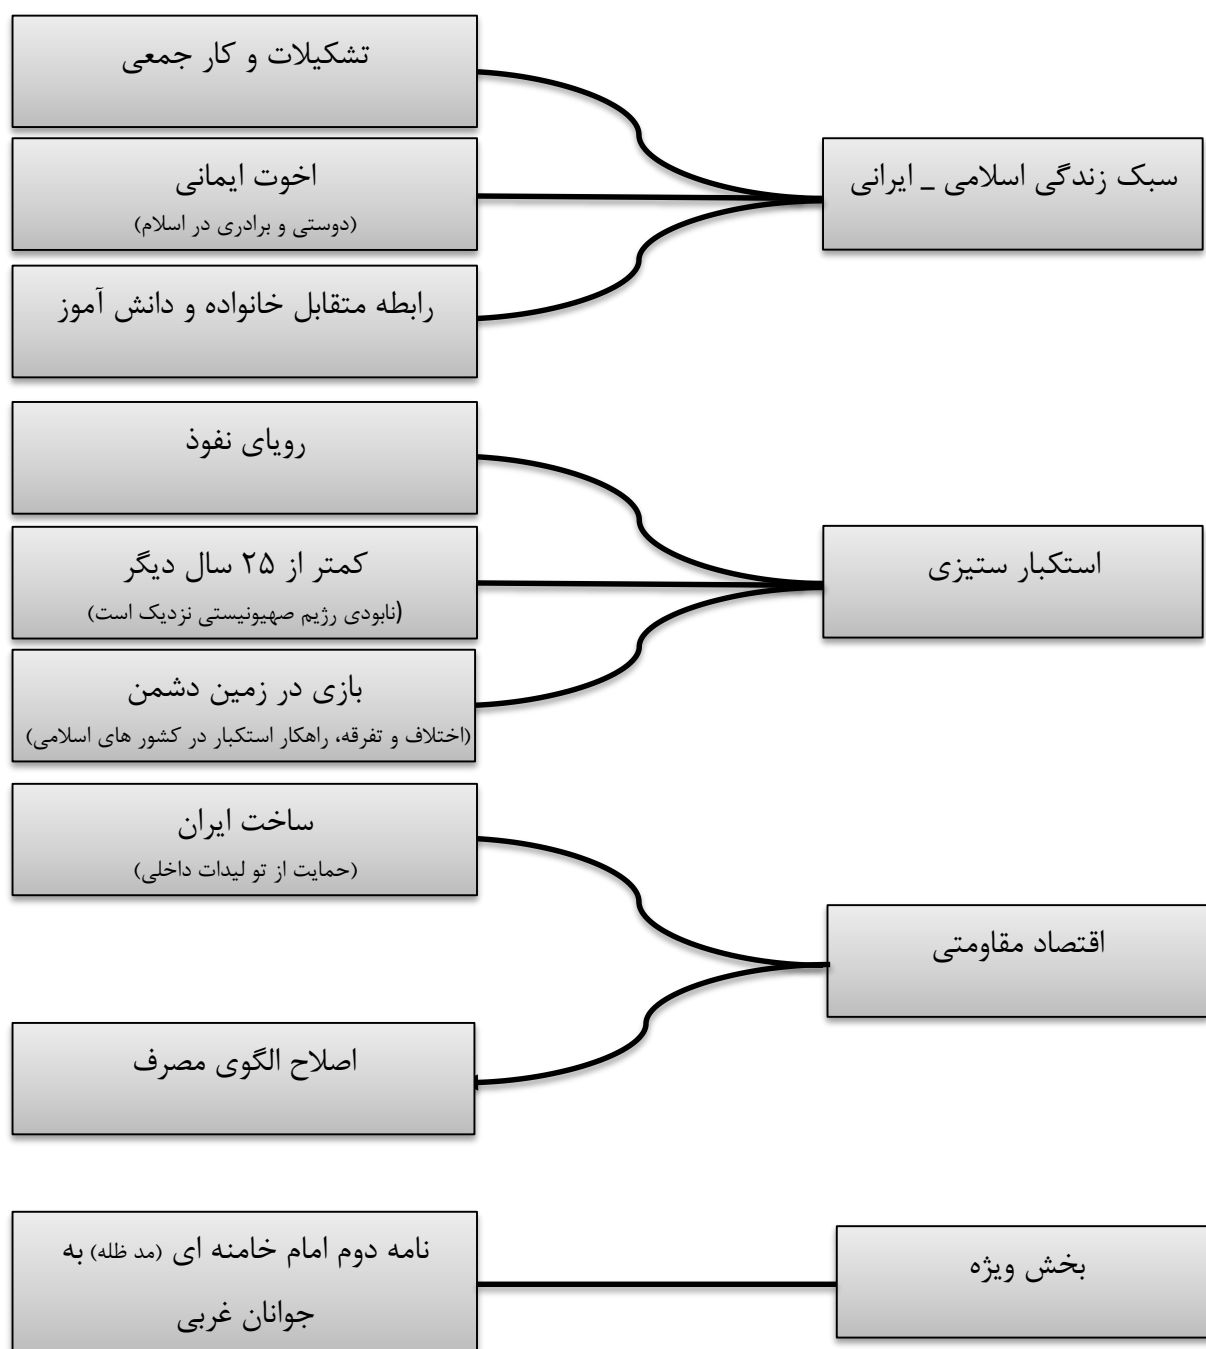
سبک زندگی اسلامی ـ ایرانی

تشکیلات و کار جمعی

اخوت ایمانی
(دوستی و برادری در اسلام)

رابطه متقابل خانواده و دانش آموز

استکبار ستیزی

رویای نفوذ

کمتر از ۲۵ سال دیگر
(نابودی رژیم صهیونیستی نزدیک است)

بازی در زمین دشمن
(اختلاف و تفرقه، راهکار استکبار در کشور های اسلامی)

اقتصاد مقاومتی

ساخت ایران
(حمایت از تو لیدات داخلی)

اصلاح الگوی مصرف

بخش ویژه

نامه دوم امام خامنه ای (مد ظله) به جوانان غربی